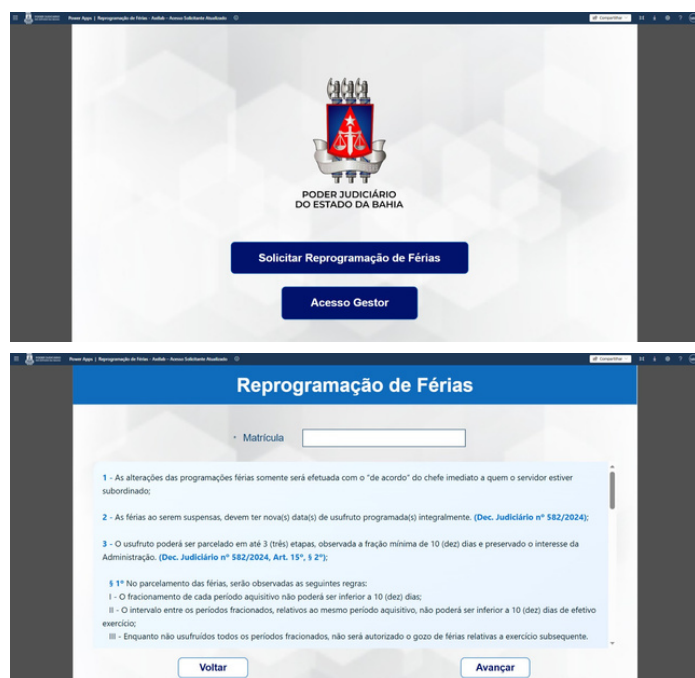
Power Apps | Reprogramação de Férias - Aulab - Acesso Solicitante Atualizado

Compartilhar

PODER JUDICIÁRIO
DO ESTADO DA BAHIA

Solicitar Reprogramação de Férias

Acesso Gestor

Power Apps | Reprogramação de Férias - Aulab - Acesso Solicitante Atualizado

Compartilhar

Reprogramação de Férias

* Matrícula

1 - As alterações das programações férias somente será efetuada com o "de acordo" do chefe imediato a quem o servidor estiver subordinado;

2 - As férias ao serem suspensas, devem ter nova(s) data(s) de usufruto programada(s) integralmente. (Dec. Judiciário nº 582/2024);

3 - O usufruto poderá ser parcelado em até 3 (três) etapas, observada a fração mínima de 10 (dez) dias e preservado o interesse da Administração. (Dec. Judiciário nº 582/2024, Art. 15º, § 2º);

§ 1º No parcelamento das férias, serão observadas as seguintes regras:
I - O fracionamento de cada período aquisitivo não poderá ser inferior a 10 (dez) dias;
II - O intervalo entre os períodos fracionados, relativos ao mesmo período aquisitivo, não poderá ser inferior a 10 (dez) dias de efetivo exercício;
III - Enquanto não usufruídos todos os períodos fracionados, não será autorizado o gozo de férias relativas a exercício subsequente.

Voltar

Avançar